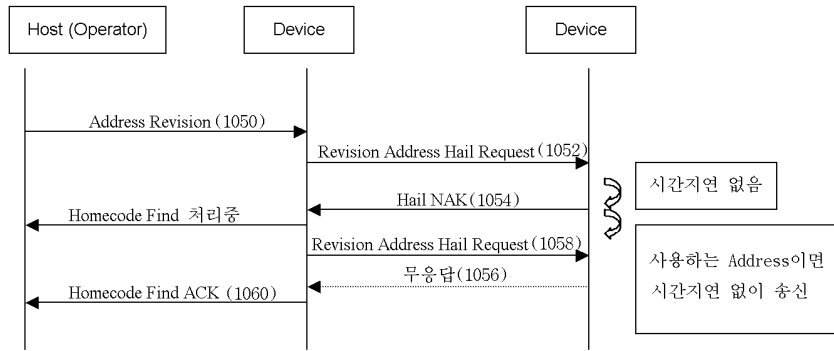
Host (Operator)

Device

Device

Address Revision (1050)

Revision Address Hail Request (1052)

시간지연 없음

Hail NAK(1054)

Homecode Find 처리중

Revision Address Hail Request (1058)

사용하는 Address이면 시간지연 없이 송신

무응답(1056)

Homecode Find ACK (1060)